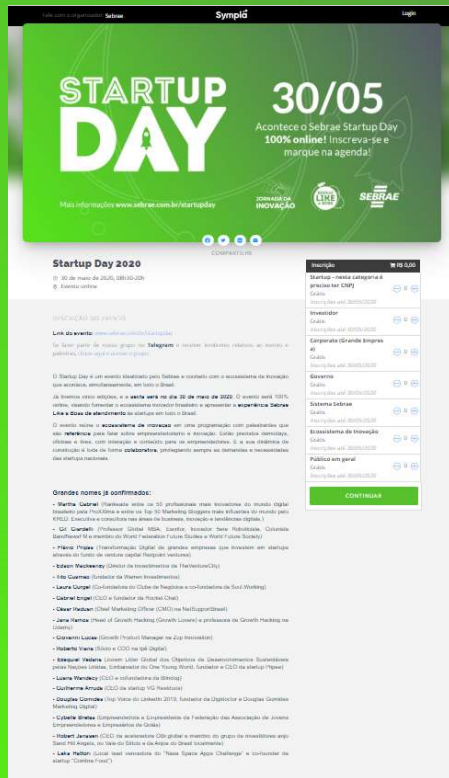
Fale com o organizador: Sebrae

Sympla

Login

STARTUP DAY

30/05

Acontece o Sebrae Startup Day **100% online!** Inscreva-se e marque na agenda!

Mais informações **www.sebrae.com.br/startupday**

JORNADA DA INOVAÇÃO

SEBRAE LIKE A BOSS

SEBRAE

COMPARTILHE

Startup Day 2020

30 de maio de 2020, 08h30-20h

Evento online

DESCRIÇÃO DO EVENTO

Link do evento: www.sebrae.com.br/startupday

Se fizer parte do nosso grupo no **Telegram** e receber lembretes relativos ao evento e palestras, clique aqui e acesse o grupo.

O Startup Day é um evento idealizado pelo Sebrae e contado com o ecossistema de inovação que acontece, simultaneamente, em todo o Brasil.

Já tivemos cinco edições, e a **sexta será no dia 30 de maio de 2020**. O evento será 100% online, visando fomentar o ecossistema inovador brasileiro e apresentar a **experiência Sebrae Like a Boss de atendimento** às startups em todo o Brasil.

O evento reúne o **ecossistema de inovação** em uma programação com palestrantes que são **referência** para falar sobre empreendedorismo e inovação. Estão previstos workshops, oficinas e lives, com interação e conteúdo para os empreendedores. E a sua dinâmica de construção é toda de forma **colaborativa**, privilegiando sempre as demandas e necessidades das startups nacionais.

Grandes nomes já confirmados:

- Martha Gabriel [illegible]
- Gil Giardelli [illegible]
- Flávio Pripas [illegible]
- Edson Mackeenzy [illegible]
- Ale Guerra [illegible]
- Laura Quagel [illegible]
- Gabriel Engel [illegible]
- Oliver Reduan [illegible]
- Jane Ramos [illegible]
- Giovanni Lucas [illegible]
- Roberto Vieira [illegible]
- Ezequiel Vedana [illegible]
- Luana Wandecy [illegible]
- Guilherme Arruda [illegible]
- Douglas Corrides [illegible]
- Cybelle Bretas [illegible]
- Robert Janssen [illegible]
- Leka Hattori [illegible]

Inscrição | R$ 0,00

Startup - nesta categoria é preciso ter CNPJ
Grátis
Inscrições até 30/05/2020

Investidor
Grátis
Inscrições até 30/05/2020

Corporate (Grande Empresa)
Grátis
Inscrições até 30/05/2020

Governo
Grátis
Inscrições até 30/05/2020

Sistema Sebrae
Grátis
Inscrições até 30/05/2020

Ecossistema de Inovação
Grátis
Inscrições até 30/05/2020

Público em geral
Grátis
Inscrições até 30/05/2020

CONTINUAR